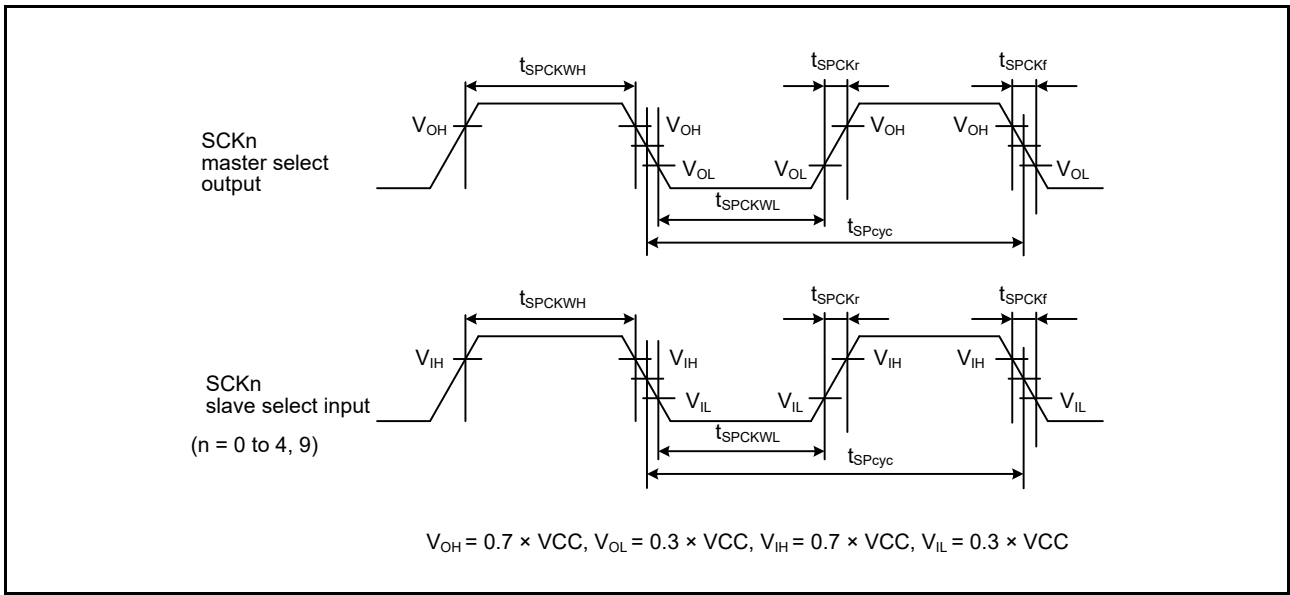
$t_{SPCKWH}$

$t_{SPCKr}$

$t_{SPCKf}$

SCKn master select output

$V_{OH}$

$V_{OH}$

$V_{OL}$

$V_{OL}$

$V_{OH}$

$V_{OH}$

$V_{OL}$

$t_{SPCKWL}$

$t_{SPcyc}$

$t_{SPCKWH}$

$t_{SPCKr}$

$t_{SPCKf}$

SCKn slave select input

(n = 0 to 4, 9)

$V_{IH}$

$V_{IH}$

$V_{IL}$

$V_{IL}$

$V_{IH}$

$V_{IH}$

$V_{IL}$

$t_{SPCKWL}$

$t_{SPcyc}$

$V_{OH}$ = 0.7 × VCC, $V_{OL}$ = 0.3 × VCC, $V_{IH}$ = 0.7 × VCC, $V_{IL}$ = 0.3 × VCC